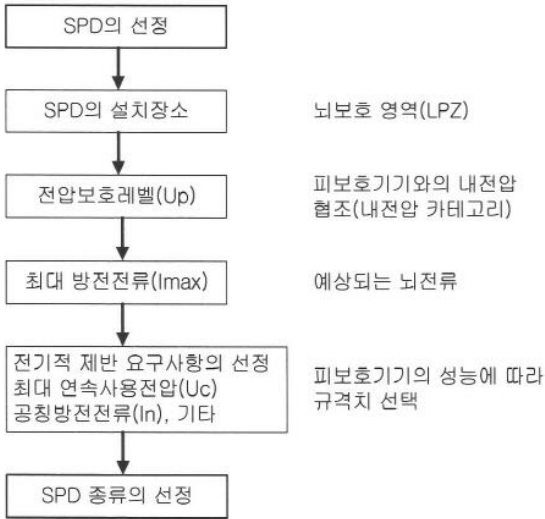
SPD의 선정

SPD의 설치장소

뇌보호 영역(LPZ)

전압보호레벨(Up)

피보호기기와의 내전압 협조(내전압 카테고리)

최대 방전전류(Imax)

예상되는 뇌전류

전기적 제반 요구사항의 선정
최대 연속사용전압(Uc)
공칭방전전류(In), 기타

피보호기기의 성능에 따라 규격치 선택

SPD 종류의 선정